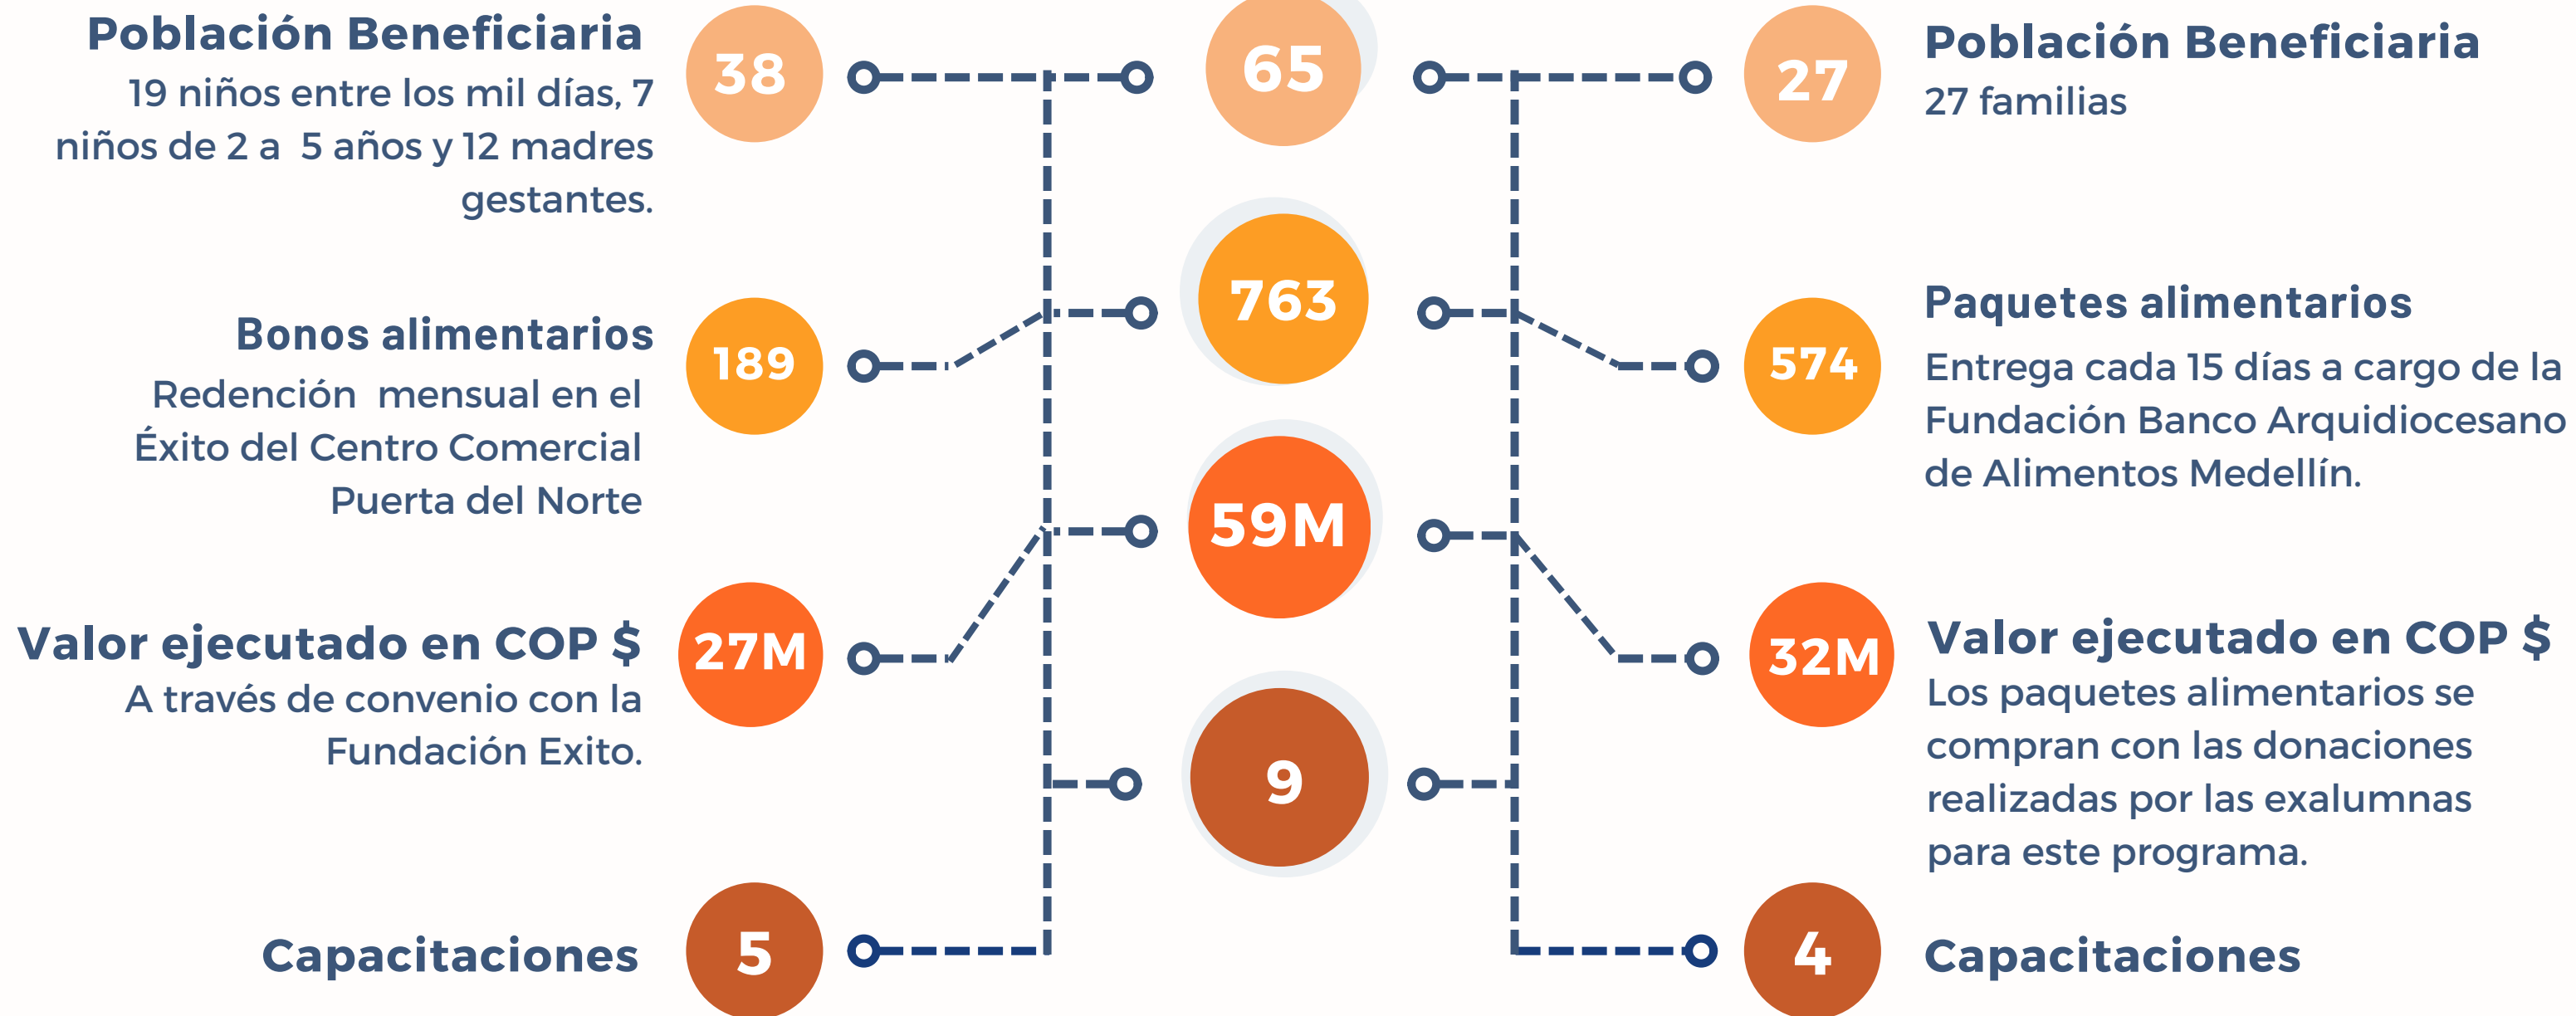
Población Beneficiaria
19 niños entre los mil días, 7 niños de 2 a 5 años y 12 madres gestantes.

38

65

27

Población Beneficiaria
27 familias

Bonos alimentarios
Redención mensual en el Éxito del Centro Comercial Puerta del Norte

189

763

574

Paquetes alimentarios
Entrega cada 15 días a cargo de la Fundación Banco Arquidiocesano de Alimentos Medellín.

59M

Valor ejecutado en COP $
A través de convenio con la Fundación Exito.

27M

32M

Valor ejecutado en COP $
Los paquetes alimentarios se compran con las donaciones realizadas por las exalumnas para este programa.

9

Capacitaciones

5

4

Capacitaciones